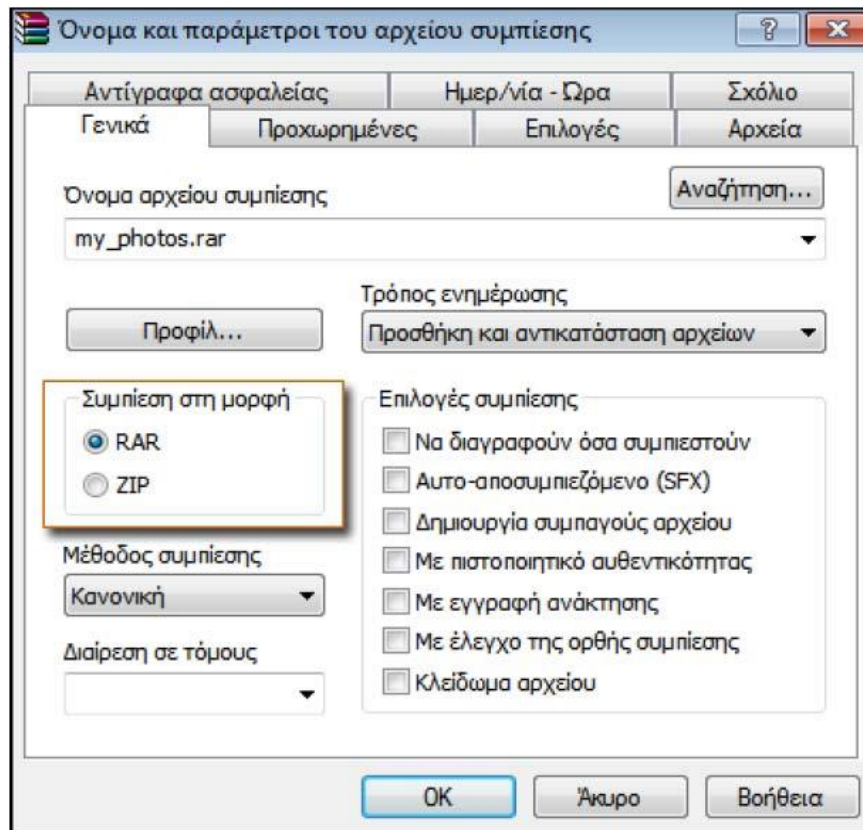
Όνομα και παράμετροι του αρχείου συμπίεσης

?

Αντίγραφα ασφαλείας | Ημερ/νία - Ώρα | Σχόλιο

Γενικά | Προχωρημένες | Επιλογές | Αρχεία

Όνομα αρχείου συμπίεσης

Αναζήτηση...

my_photos.rar

Τρόπος ενημέρωσης

Προφίλ...

Προσθήκη και αντικατάσταση αρχείων

Συμπίεση στη μορφή

RAR

ZIP

Επιλογές συμπίεσης

Να διαγραφούν όσα συμπιεστούν

Αυτο-αποσυμπιεζόμενο (SFX)

Δημιουργία συμπαγούς αρχείου

Με πιστοποιητικό αυθεντικότητας

Με εγγραφή ανάκτησης

Με έλεγχο της ορθής συμπίεσης

Κλείδωμα αρχείου

Μέθοδος συμπίεσης

Κανονική

Διαίρεση σε τόμους

OK

Άκυρο

Βοήθεια